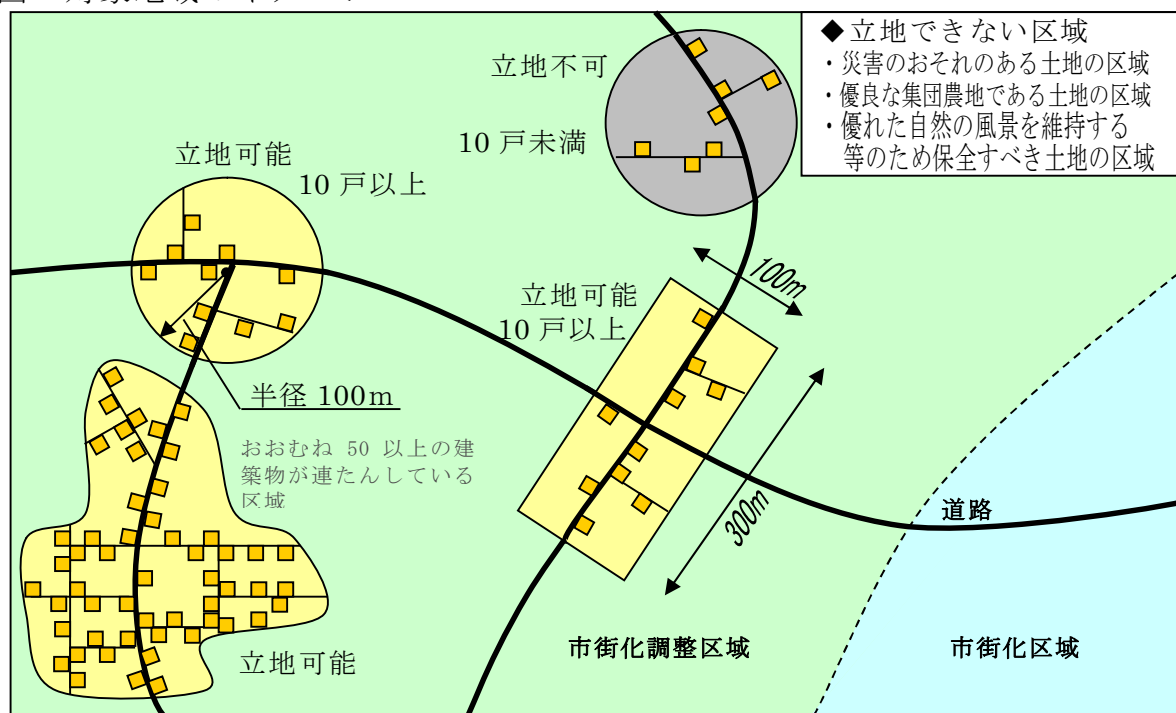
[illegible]

◆立地できない区域
・災害のおそれのある土地の区域
・優良な集団農地である土地の区域
・優れた自然の風景を維持する等のため保全すべき土地の区域

立地不可
10 戸未満

立地可能
10 戸以上

半径 100m

100m

立地可能
10 戸以上

300m

おおむね 50 以上の建築物が連たんしている区域

道路

立地可能

市街化調整区域

市街化区域